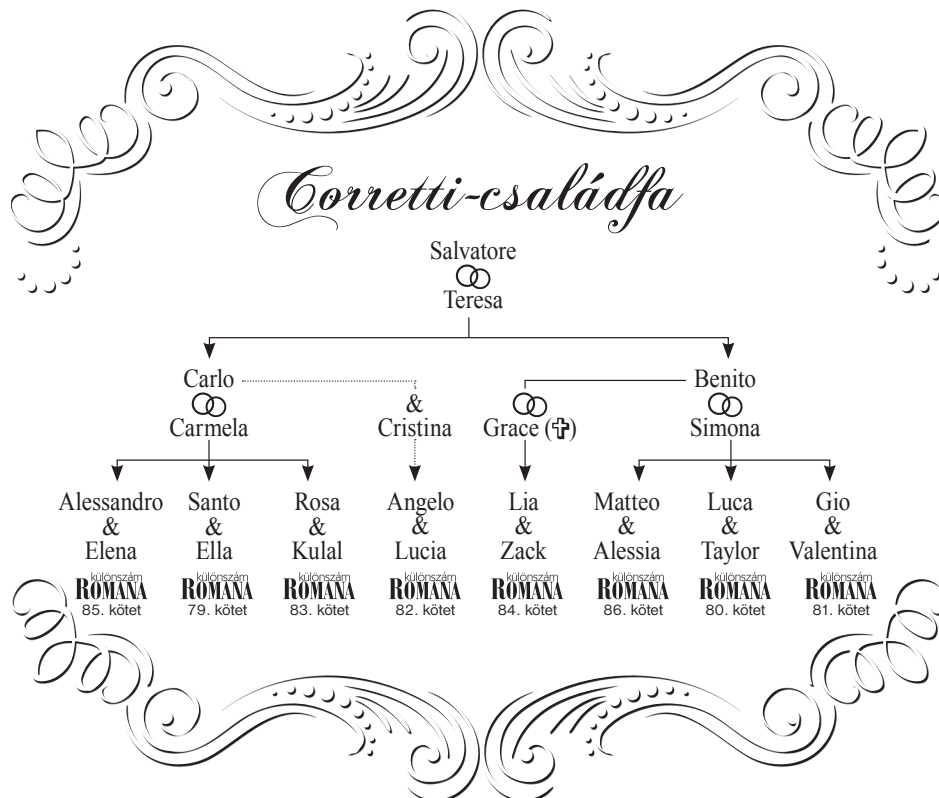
Corretti-családfa

Salvatore
Teresa

Carlo
Carmela

&
Cristina

Benito
Grace (✞)
Simona

Alessandro
&
Elena
különszám
ROMANA
85. kötet

Santo
&
Ella
különszám
ROMANA
79. kötet

Rosa
&
Kulal
különszám
ROMANA
83. kötet

Angelo
&
Lucia
különszám
ROMANA
82. kötet

Lia
&
Zack
különszám
ROMANA
84. kötet

Matteo
&
Alessia
különszám
ROMANA
86. kötet

Luca
&
Taylor
különszám
ROMANA
80. kötet

Gio
&
Valentina
különszám
ROMANA
81. kötet